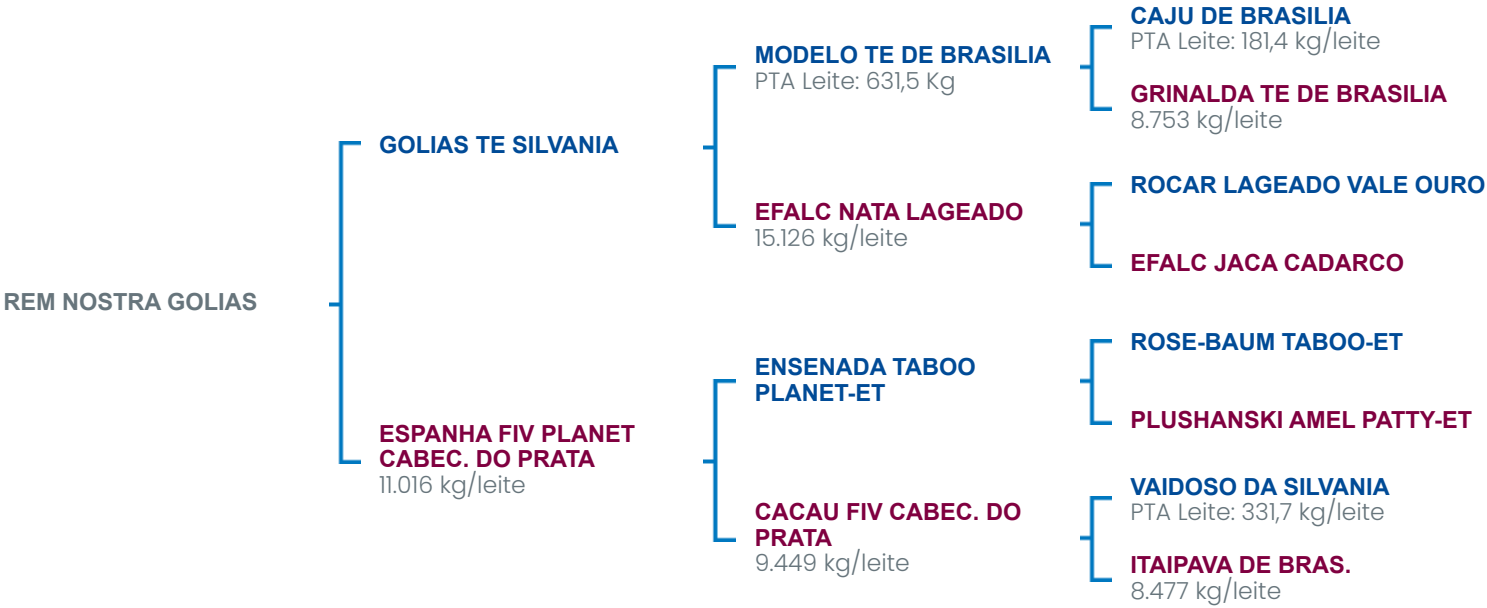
REM NOSTRA GOLIAS

GOLIAS TE SILVANIA

MODELO TE DE BRASILIA
PTA Leite: 631,5 Kg

CAJU DE BRASILIA
PTA Leite: 181,4 kg/leite

GRINALDA TE DE BRASILIA
8.753 kg/leite

EFALC NATA LAGEADO
15.126 kg/leite

ROCAR LAGEADO VALE OURO

EFALC JACA CADARCO

ESPANHA FIV PLANET CABEC. DO PRATA
11.016 kg/leite

ENSENADA TABOO PLANET-ET

ROSE-BAUM TABOO-ET

PLUSHANSKI AMEL PATTY-ET

CACAU FIV CABEC. DO PRATA
9.449 kg/leite

VAIDOSO DA SILVANIA
PTA Leite: 331,7 kg/leite

ITAIPAVA DE BRAS.
8.477 kg/leite